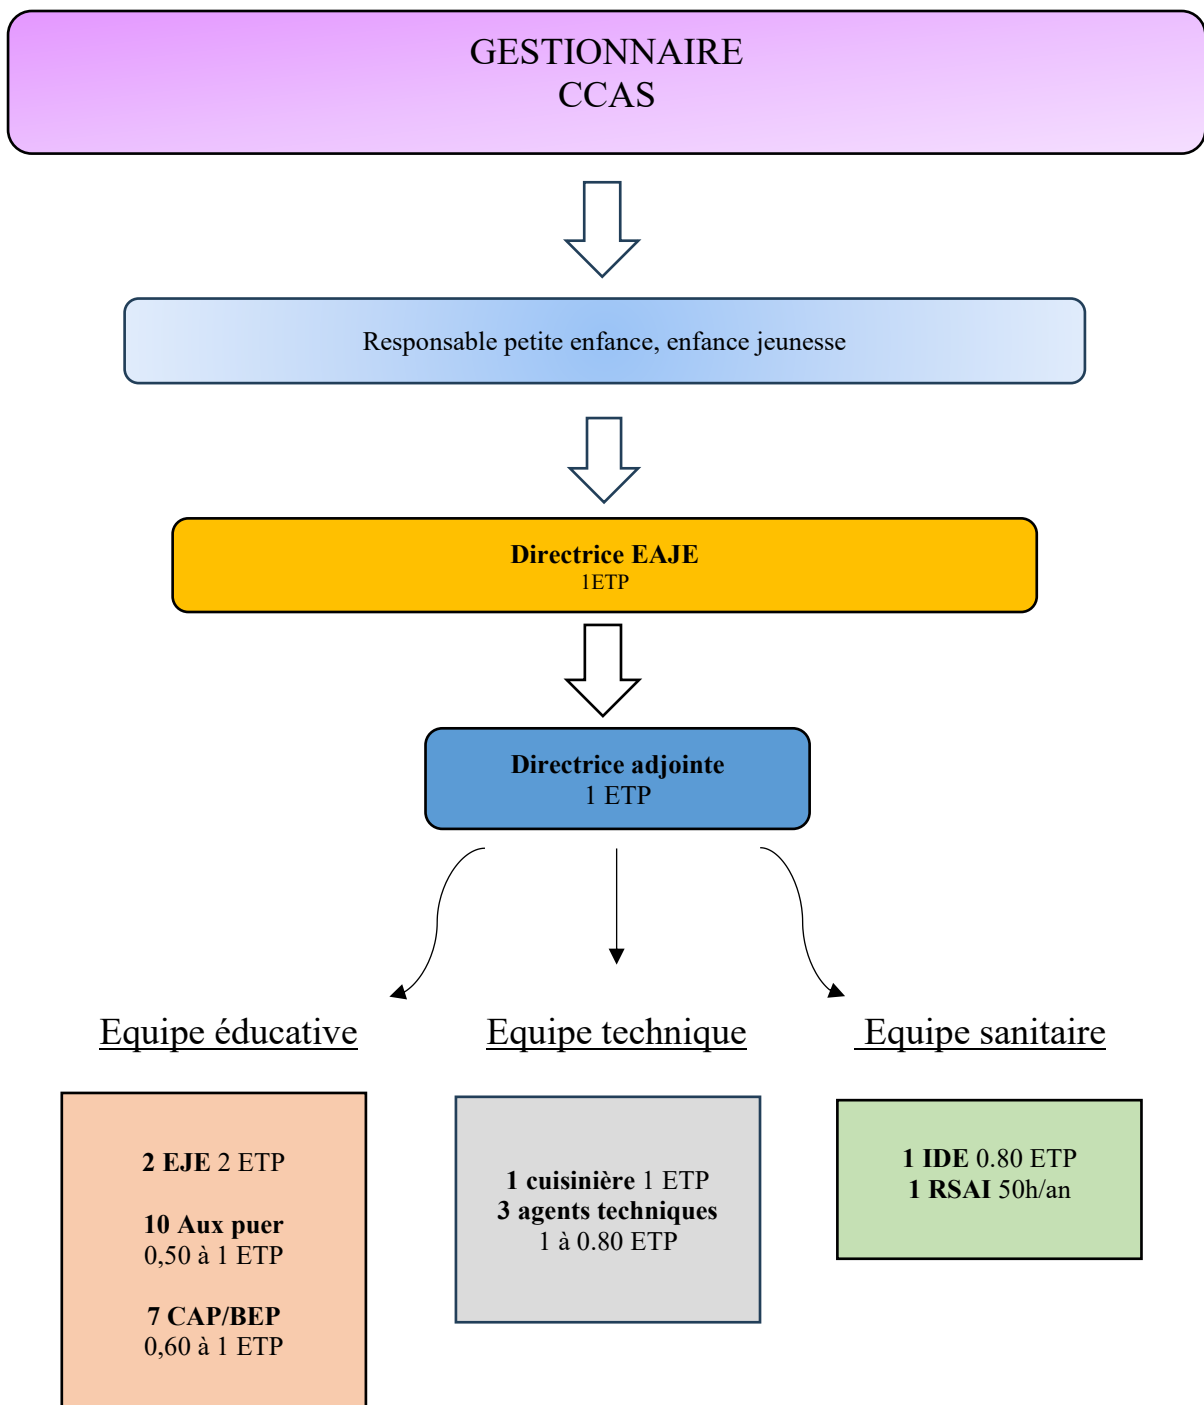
GESTIONNAIRE
CCAS

Responsable petite enfance, enfance jeunesse

**Directrice EAJE**
1ETP

**Directrice adjointe**
1 ETP

Equipe éducative

Equipe technique

Equipe sanitaire

**2 EJE** 2 ETP

**10 Aux puer**
0,50 à 1 ETP

**7 CAP/BEP**
0,60 à 1 ETP

**1 cuisinière** 1 ETP
**3 agents techniques**
1 à 0.80 ETP

**1 IDE** 0.80 ETP
**1 RSAI** 50h/an